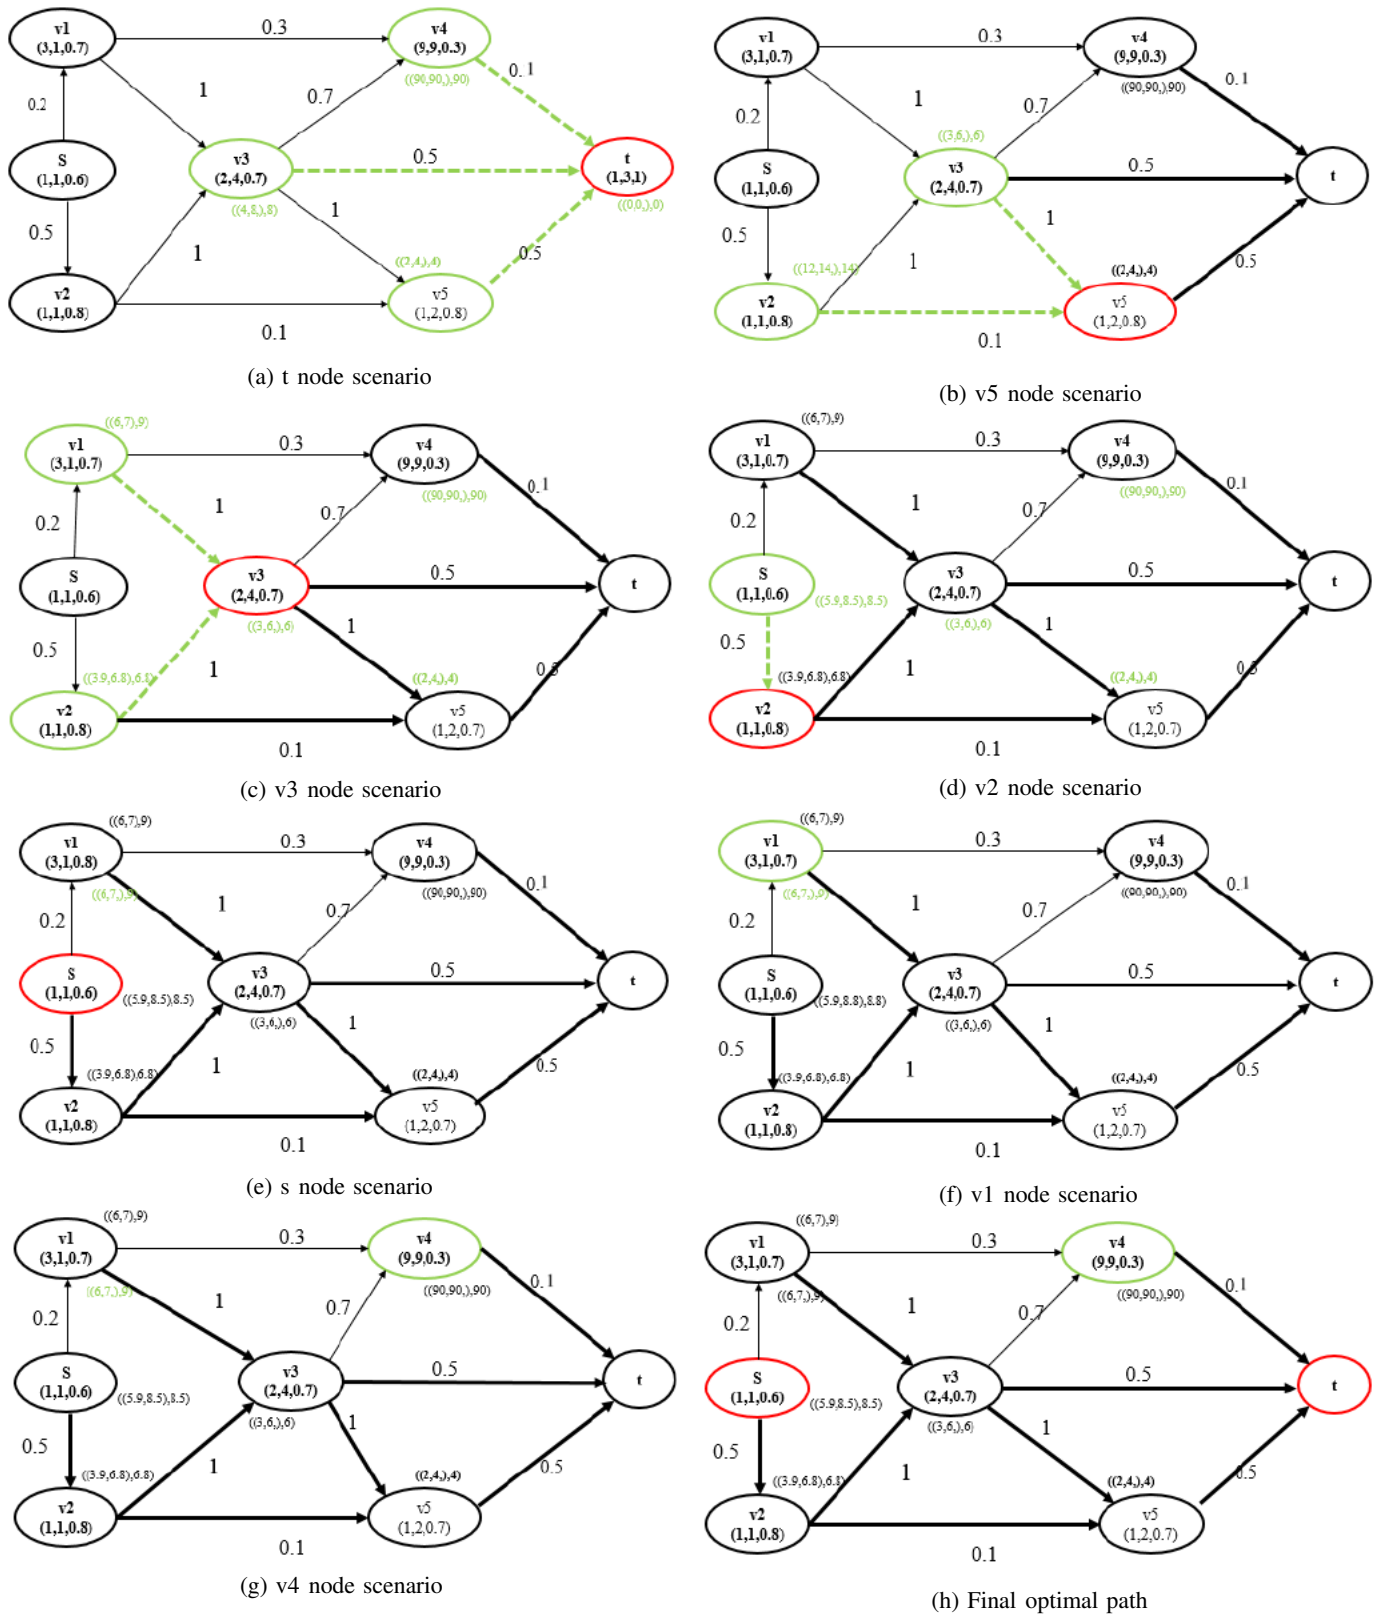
v1 (3,1,0.7)
0.3
v4 (9,9,0.3)
((90,90,),90)
0.1
1
0.7
0.2
S (1,1,0.6)
v3 (2,4,0.7)
0.5
t (1,3,1)
((4,8,),8)
((0,0,),0)
1
0.5
((2,4,),4)
0.5
1
v2 (1,1,0.8)
v5 (1,2,0.8)
0.1

(a) t node scenario

v1 (3,1,0.7)
0.3
v4 (9,9,0.3)
((90,90,),90)
0.1
1
0.7
0.2
((3,6,),6)
S (1,1,0.6)
v3 (2,4,0.7)
0.5
t
0.5
1
1
((12,14,),14)
((2,4,),4)
0.5
v2 (1,1,0.8)
v5 (1,2,0.8)
0.1

(b) v5 node scenario

((6,7),9)
v1 (3,1,0.7)
0.3
v4 (9,9,0.3)
0.1
((90,90,),90)
1
0.2
0.7
S (1,1,0.6)
v3 (2,4,0.7)
0.5
t
((3,6,),6)
1
0.5
((3.9,6.8),6.8)
1
((2,4,),4)
0.5
v2 (1,1,0.8)
v5 (1,2,0.7)
0.1

(c) v3 node scenario

((6,7),9)
v1 (3,1,0.7)
0.3
v4 (9,9,0.3)
0.1
((90,90,),90)
1
0.2
0.7
S (1,1,0.6)
((5.9,8.5),8.5)
v3 (2,4,0.7)
0.5
t
((3,6,),6)
0.5
1
((3.9,6.8),6.8)
1
((2,4,),4)
0.5
v2 (1,1,0.8)
v5 (1,2,0.7)
0.1

(d) v2 node scenario

((6,7),9)
v1 (3,1,0.8)
0.3
v4 (9,9,0.3)
((6,7,),9)
((90,90,),90)
0.1
1
0.2
0.7
S (1,1,0.6)
((5.9,8.5),8.5)
v3 (2,4,0.7)
0.5
t
((3,6,),6)
1
0.5
((3.9,6.8),6.8)
1
((2,4,),4)
0.5
v2 (1,1,0.8)
v5 (1,2,0.7)
0.1

(e) s node scenario

((6,7),9)
v1 (3,1,0.7)
0.3
v4 (9,9,0.3)
((6,7,),9)
((90,90,),90)
0.1
1
0.2
0.7
S (1,1,0.6)
((5.9,8.8),8.8)
v3 (2,4,0.7)
0.5
t
((3,6,),6)
1
0.5
((3.9,6.8),6.8)
1
((2,4,),4)
0.5
v2 (1,1,0.8)
v5 (1,2,0.7)
0.1

(f) v1 node scenario

((6,7),9)
v1 (3,1,0.7)
0.3
v4 (9,9,0.3)
((6,7,),9)
((90,90,),90)
0.1
1
0.2
0.7
S (1,1,0.6)
((5.9,8.5),8.5)
v3 (2,4,0.7)
0.5
t
((3,6,),6)
1
0.5
((3.9,6.8),6.8)
1
((2,4,),4)
0.5
v2 (1,1,0.8)
v5 (1,2,0.7)
0.1

(g) v4 node scenario

((6,7),9)
v1 (3,1,0.7)
0.3
v4 (9,9,0.3)
((6,7,),9)
((90,90,),90)
0.1
1
0.2
0.7
S (1,1,0.6)
((5.9,8.5),8.5)
v3 (2,4,0.7)
0.5
t
((3,6,),6)
1
0.5
((3.9,6.8),6.8)
1
((2,4,),4)
0.5
v2 (1,1,0.8)
v5 (1,2,0.7)
0.1

(h) Final optimal path